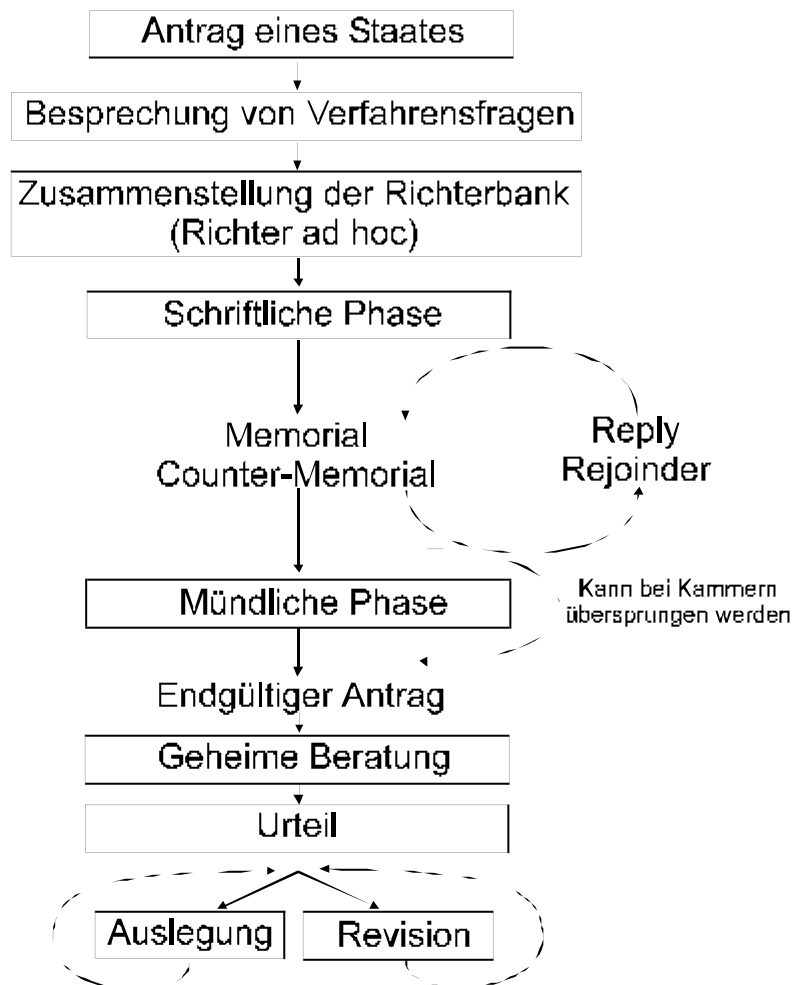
Antrag eines Staates

Besprechung von Verfahrensfragen

Zusammenstellung der Richterbank (Richter ad hoc)

Schriftliche Phase

Memorial
Counter-Memorial

Reply
Rejoinder

Mündliche Phase

Kann bei Kammern übersprungen werden

Endgültiger Antrag

Geheime Beratung

Urteil

Auslegung

Revision